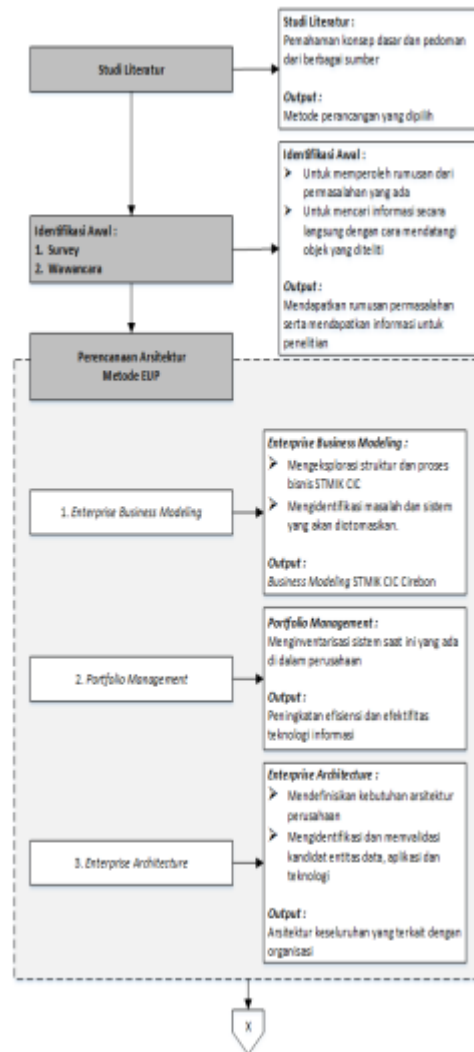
Studi Literatur

Studi Literatur :
Pemahaman konsep dasar dan pedoman dari berbagai sumber

Output :
Metode perancangan yang dipilih

Identifikasi Awal :
1. Survey
2. Wawancara

Identifikasi Awal :
➢ Untuk memperoleh rumusan dari permasalahan yang ada
➢ Untuk mencari informasi secara langsung dengan cara mendatangi objek yang diteliti

Output :
Mendapatkan rumusan permasalahan serta mendapatkan informasi untuk penelitian

Perencanaan Arsitektur
Metode EUP

1. Enterprise Business Modeling

Enterprise Business Modeling :
➢ Mengeksplorasi struktur dan proses bisnis STMIK CIC
➢ Mengidentifikasi masalah dan sistem yang akan diotomasikan.

Output :
Business Modeling STMIK CIC Cirebon

2. Portfolio Management

Portfolio Management :
Menginventarisasi sistem saat ini yang ada di dalam perusahaan

Output :
Peningkatan efisiensi dan efektifitas teknologi informasi

3. Enterprise Architecture

Enterprise Architecture :
➢ Mendefinisikan kebutuhan arsitektur perusahaan
➢ Mengidentifikasi dan memvalidasi kandidat entitas data, aplikasi dan teknologi

Output :
Arsitektur keseluruhan yang terkait dengan organisasi

X